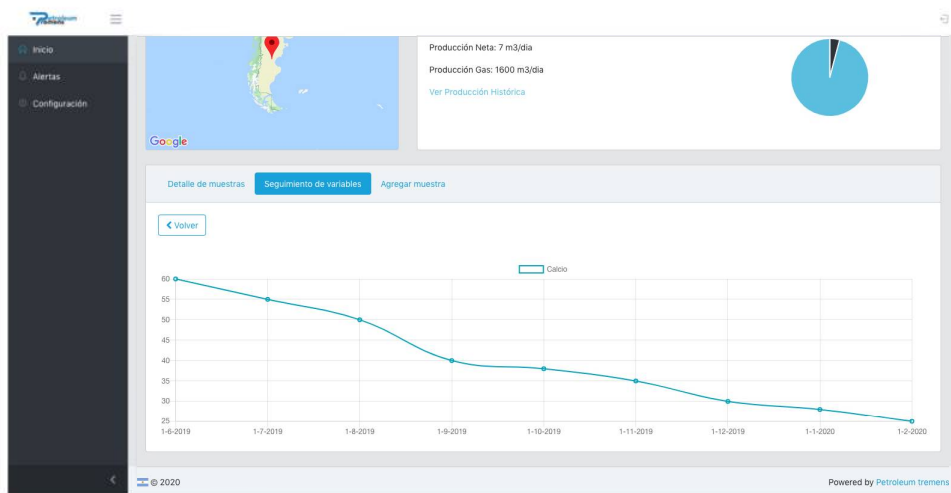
Petroleum tremens

Inicio
Alertas
Configuración

Google

Producción Neta: 7 m3/dia
Producción Gas: 1600 m3/dia
Ver Producción Histórica

Detalle de muestras
Seguimiento de variables
Agregar muestra

< Volver

Calcio

60
55
50
45
40
35
30
25

1-6-2019
1-7-2019
1-8-2019
1-9-2019
1-10-2019
1-11-2019
1-12-2019
1-1-2020
1-2-2020

© 2020

Powered by Petroleum tremens